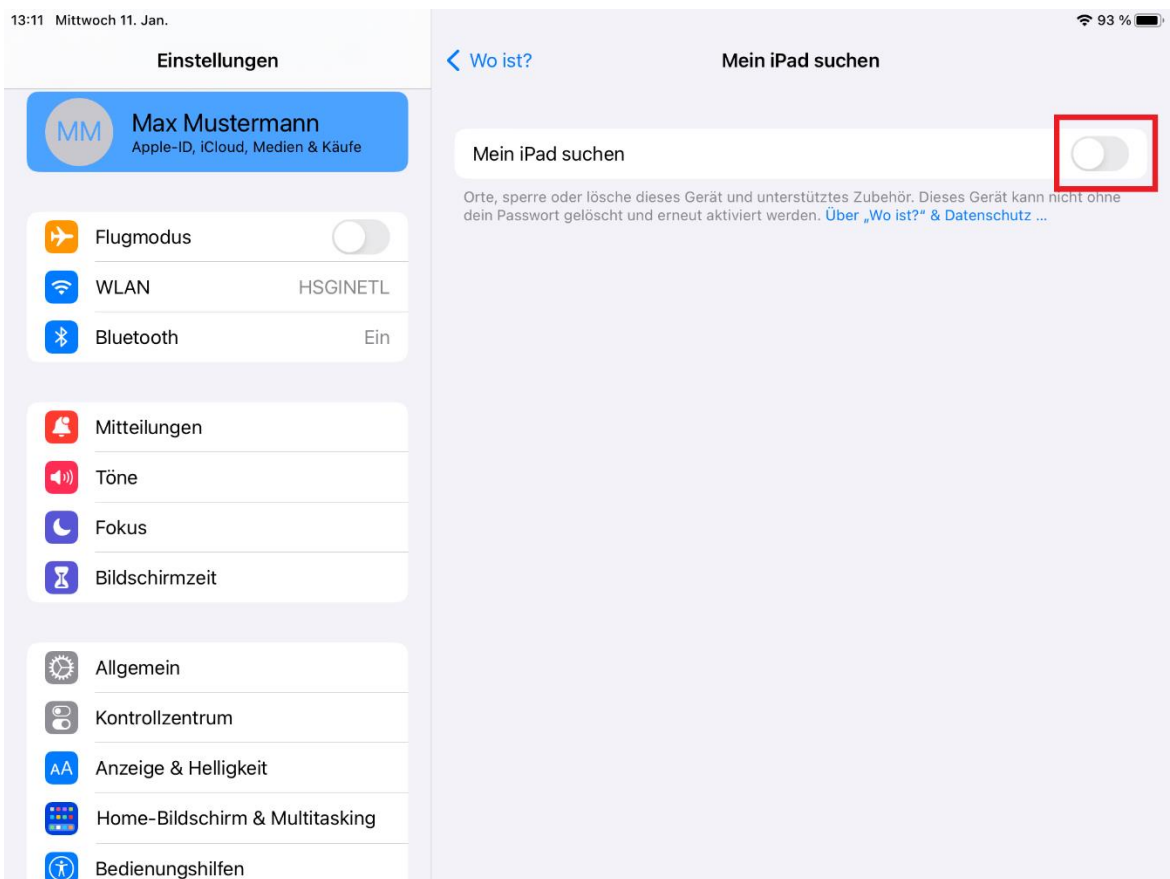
13:11 Mittwoch 11. Jan.

93 %

Einstellungen

MM Max Mustermann
Apple-ID, iCloud, Medien & Käufe

Flugmodus

WLAN HSGINETL

Bluetooth Ein

Mitteilungen

Töne

Fokus

Bildschirmzeit

Allgemein

Kontrollzentrum

AA Anzeige & Helligkeit

Home-Bildschirm & Multitasking

Bedienungshilfen

< Wo ist?

Mein iPad suchen

Mein iPad suchen

Orte, sperre oder lösche dieses Gerät und unterstütztes Zubehör. Dieses Gerät kann nicht ohne dein Passwort gelöscht und erneut aktiviert werden. Über „Wo ist?" & Datenschutz ...